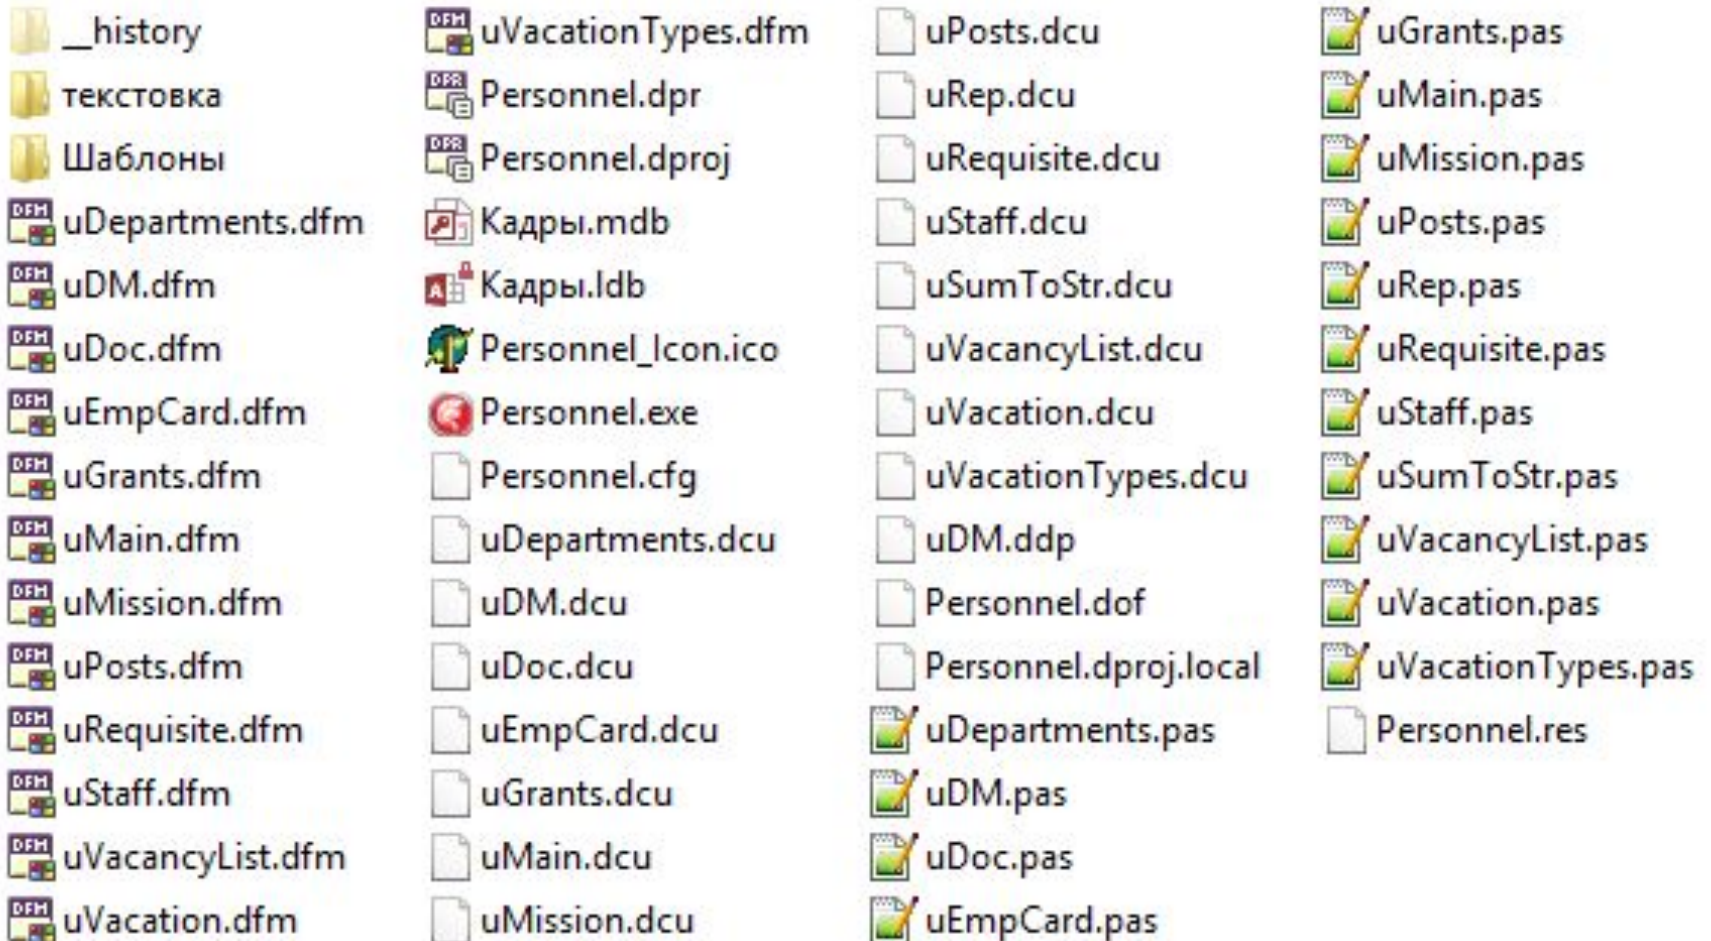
_history
текстовка
Шаблоны
uDepartments.dfm
uDM.dfm
uDoc.dfm
uEmpCard.dfm
uGrants.dfm
uMain.dfm
uMission.dfm
uPosts.dfm
uRequisite.dfm
uStaff.dfm
uVacancyList.dfm
uVacation.dfm

uVacationTypes.dfm
Personnel.dpr
Personnel.dproj
Кадры.mdb
Кадры.ldb
Personnel_Icon.ico
Personnel.exe
Personnel.cfg
uDepartments.dcu
uDM.dcu
uDoc.dcu
uEmpCard.dcu
uGrants.dcu
uMain.dcu
uMission.dcu

uPosts.dcu
uRep.dcu
uRequisite.dcu
uStaff.dcu
uSumToStr.dcu
uVacancyList.dcu
uVacation.dcu
uVacationTypes.dcu
uDM.ddp
Personnel.dof
Personnel.dproj.local
uDepartments.pas
uDM.pas
uDoc.pas
uEmpCard.pas

uGrants.pas
uMain.pas
uMission.pas
uPosts.pas
uRep.pas
uRequisite.pas
uStaff.pas
uSumToStr.pas
uVacancyList.pas
uVacation.pas
uVacationTypes.pas
Personnel.res